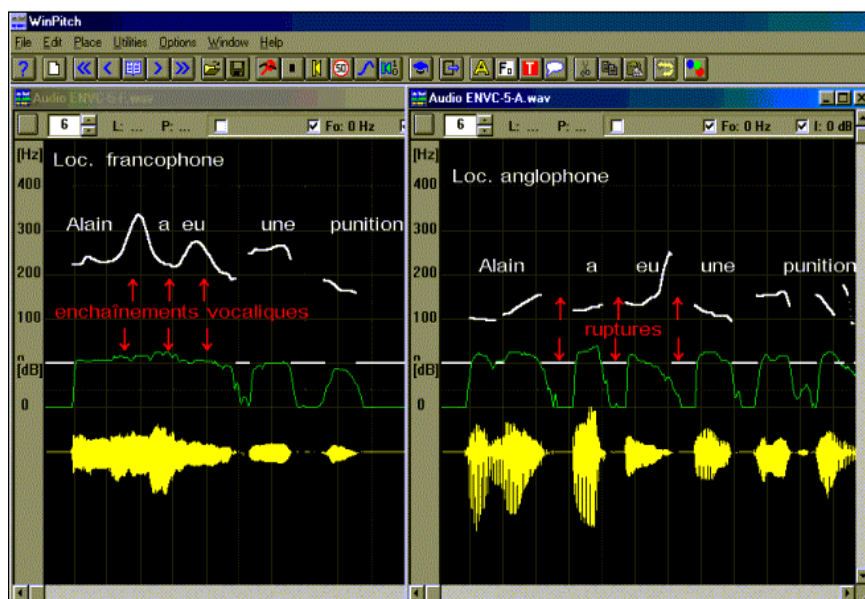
WinPitch

File Edit Place Utilities Options Window Help

Audio ENVC-6-F.wav

6 L: ... P: ... Fo: 0 Hz

[Hz]
400
300
200
100
0

Loc. francophone

Alain a eu une punition

enchaînements vocaliques

[dB]
0

Audio ENVC-5-A.wav

6 L: ... P: ... Fo: 0 Hz I: 0 dB

[Hz]
400
300
200
100
0

Loc. anglophone

Alain a eu une punition

ruptures

[dB]
0